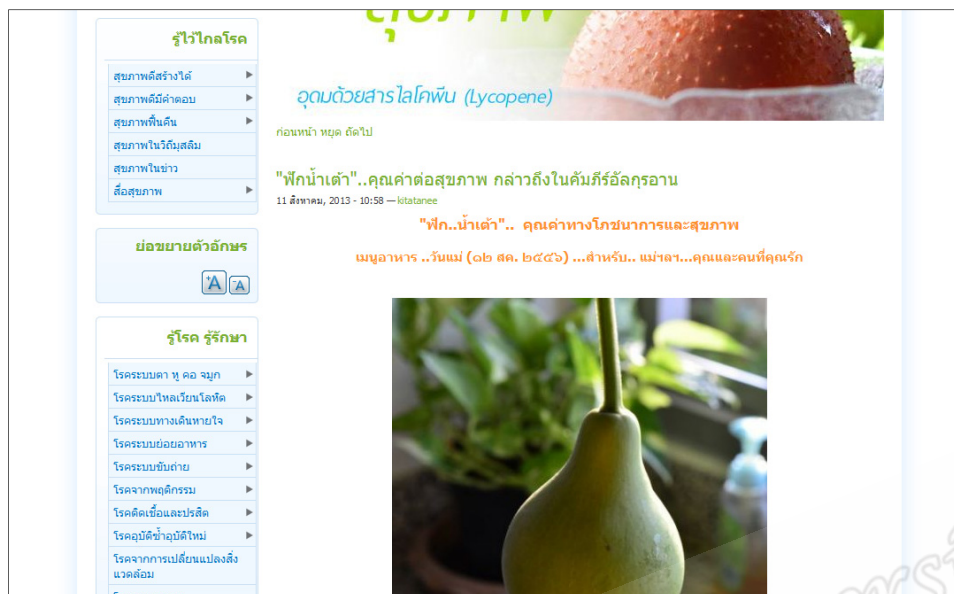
รู้ไว้ไกลโรค

สุขภาพดีสร้างได้
สุขภาพดีมีคำตอบ
สุขภาพฟื้นคืน
สุขภาพในวิถีมุสลิม
สุขภาพในข่าว
สื่อสุขภาพ

ย่อขยายตัวอักษร

A A

รู้โรค รู้รักษา

โรคระบบตา หู คอ จมูก
โรคระบบไหลเวียนโลหิต
โรคระบบทางเดินหายใจ
โรคระบบย่อยอาหาร
โรคระบบขับถ่าย
โรคจากพฤติกรรม
โรคติดเชื้อและปรสิต
โรคอุบัติซ้ำอุบัติใหม่
โรคจากการเปลี่ยนแปลงสิ่งแวดล้อม

อุดมด้วยสารไลโคพีน (Lycopene)

ก่อนหน้า หยุด ถัดไป

"ฟักน้ำเต้า"..คุณค่าต่อสุขภาพ กล่าวถึงในคัมภีร์อัลกุรอาน

11 สิงหาคม, 2013 - 10:58 — kitatanee

"ฟัก..น้ำเต้า".. คุณค่าทางโภชนาการและสุขภาพ

เมนูอาหาร ..วันแม่ (๑๒ สค. ๒๕๕๖) ...สำหรับ.. แม่ๆจ๋า...คุณและคนที่คุณรัก